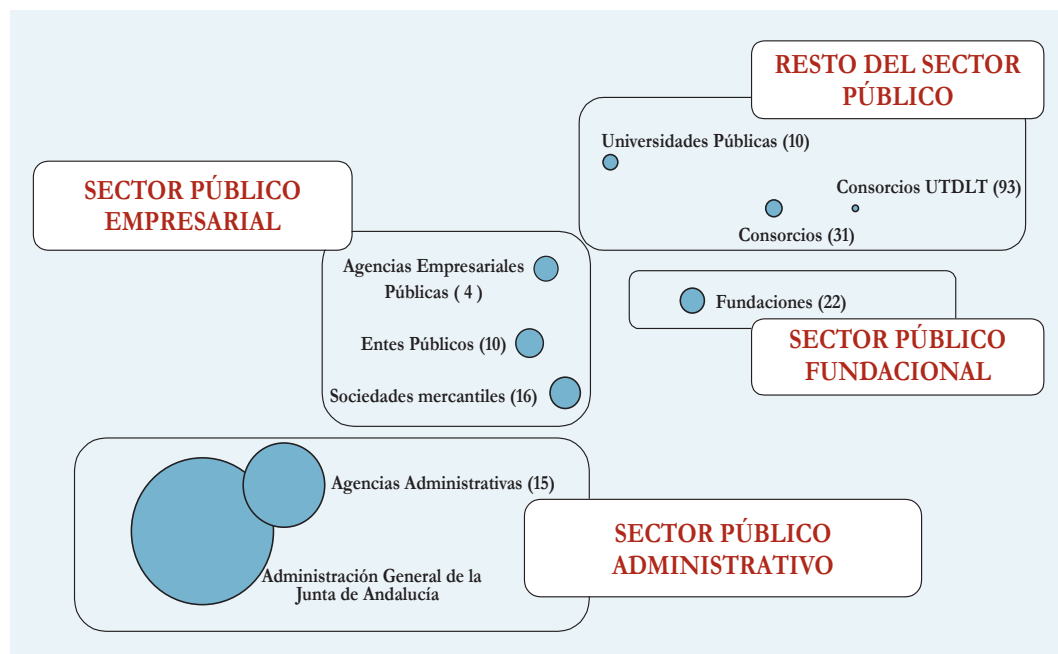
RESTO DEL SECTOR PÚBLICO

Universidades Públicas (10)

Consorcios UTDLT (93)

Consorcios (31)

SECTOR PÚBLICO EMPRESARIAL

Agencias Empresariales Públicas ( 4 )

Entes Públicos (10)

Sociedades mercantiles (16)

Fundaciones (22)

SECTOR PÚBLICO FUNDACIONAL

Agencias Administrativas (15)

Administración General de la Junta de Andalucía

SECTOR PÚBLICO ADMINISTRATIVO